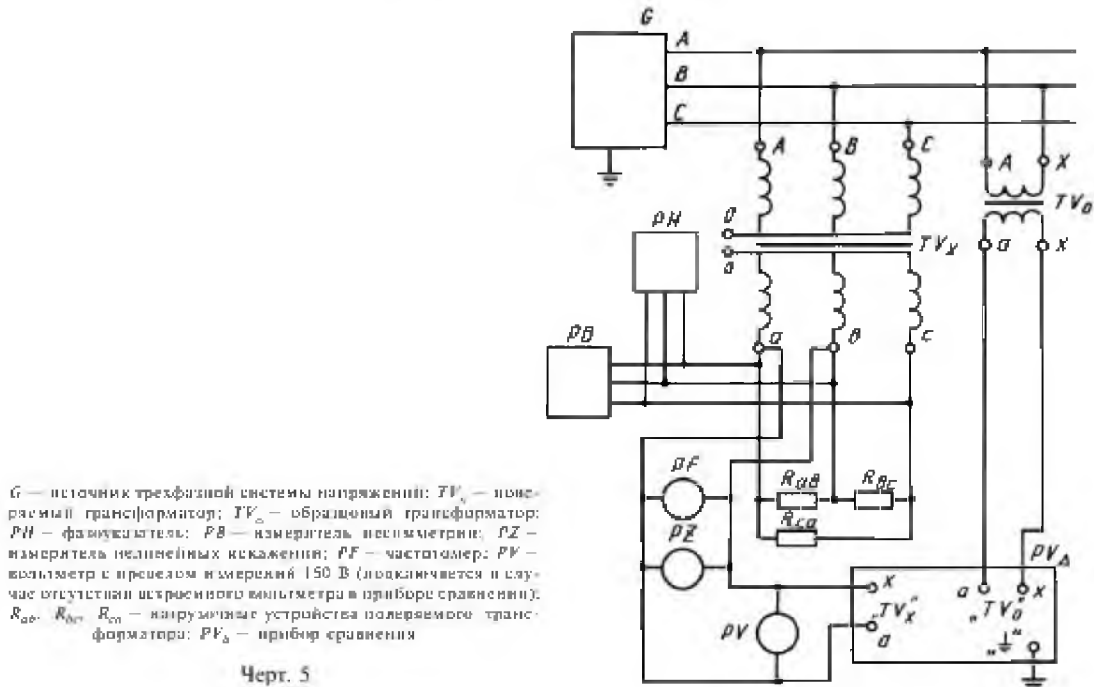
G

A

B

C

A

B

C

A

X

$TV_0$

0

PH

$TV_x$

a

a

x

PB

a

в

c

PF

$R_{aв}$

$R_{вc}$

$R_{ca}$

PZ

$PV_\Delta$

x

PV

„$TV_x$"

a

a

x

„$TV_0$"

„⏚"

$G$ — источник трехфазной системы напряжений; $TV_x$ — поверяемый трансформатор; $TV_0$ — образцовый трансформатор; $PH$ — фазоуказатель; $PB$ — измеритель несимметрии; $PZ$ — измеритель нелинейных искажений; $PF$ — частотомер; $PV$ — вольтметр с пределом измерений 150 В (подключается в случае отсутствия встроенного вольтметра в приборе сравнения); $R_{ав}$, $R_{вс}$, $R_{са}$ — нагрузочные устройства поверяемого трансформатора; $PV_\Delta$ — прибор сравнения

Черт. 5